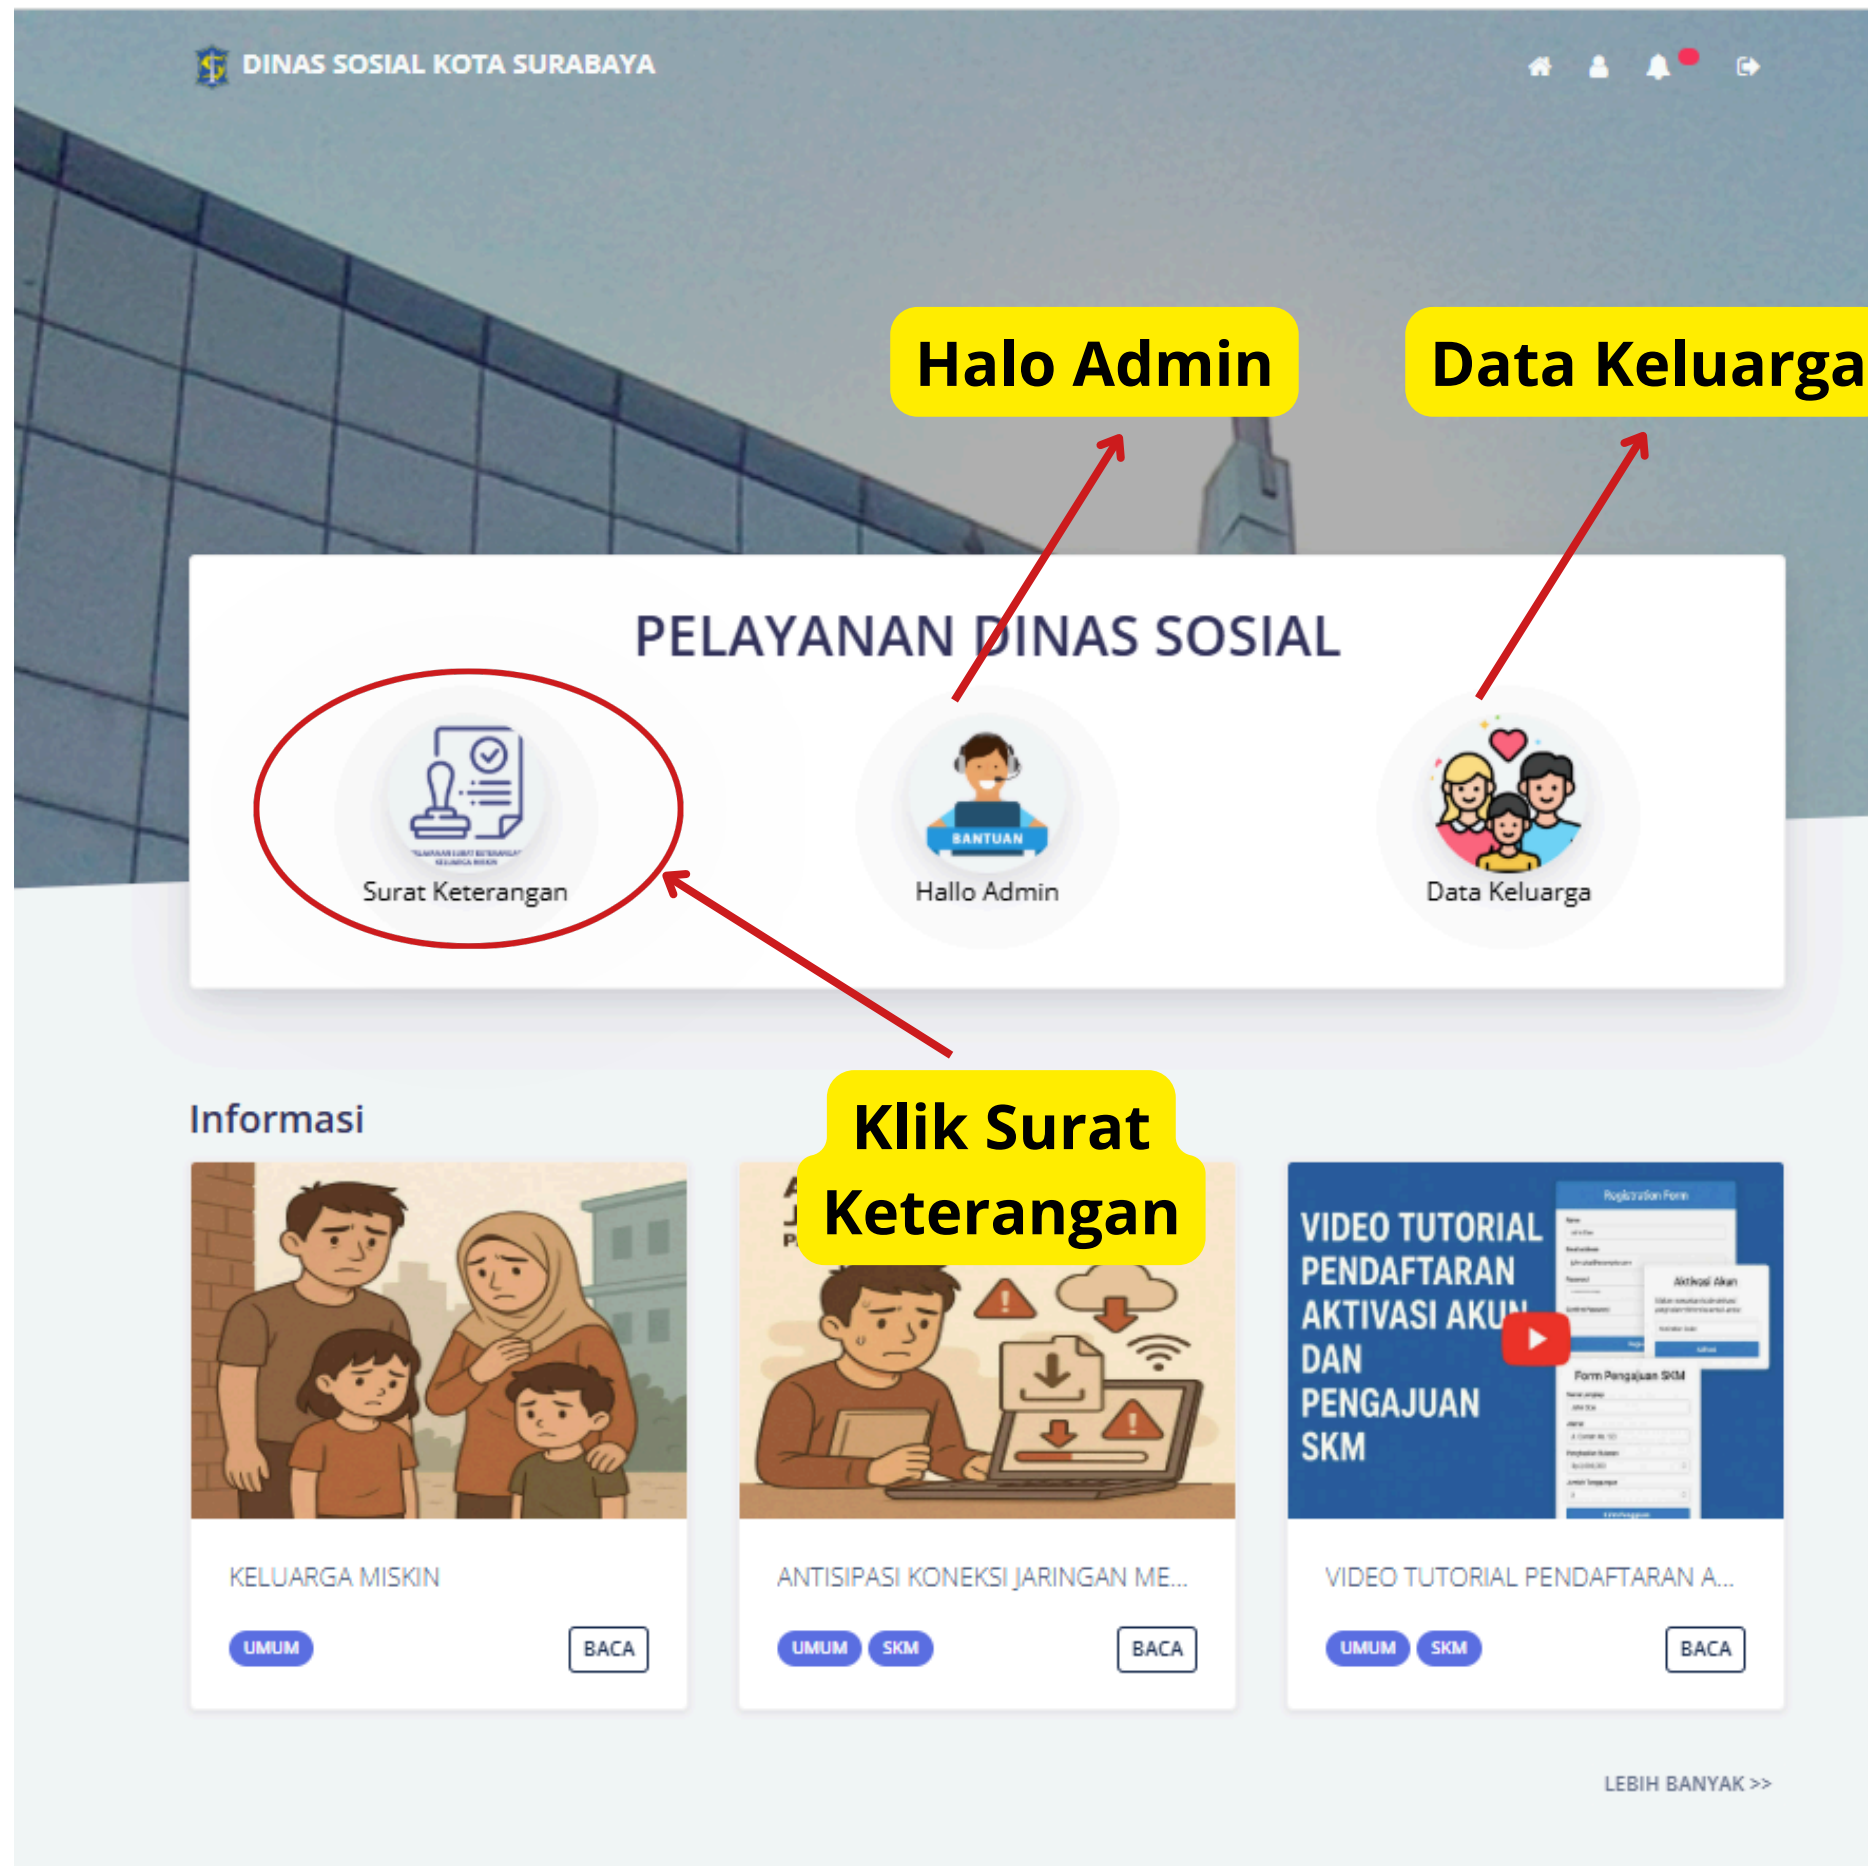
DINAS SOSIAL KOTA SURABAYA

Halo Admin

Data Keluarga

PELAYANAN DINAS SOSIAL

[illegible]

Surat Keterangan

BANTUAN

Hallo Admin

Data Keluarga

Informasi

Klik Surat Keterangan

VIDEO TUTORIAL PENDAFTARAN AKTIVASI AKUN DAN PENGAJUAN SKM

Registration Form

Aktivasi Akun

Form Pengajuan SKM

KELUARGA MISKIN

UMUM

BACA

ANTISIPASI KONEKSI JARINGAN ME...

UMUM SKM

BACA

VIDEO TUTORIAL PENDAFTARAN A...

UMUM SKM

BACA

LEBIH BANYAK >>